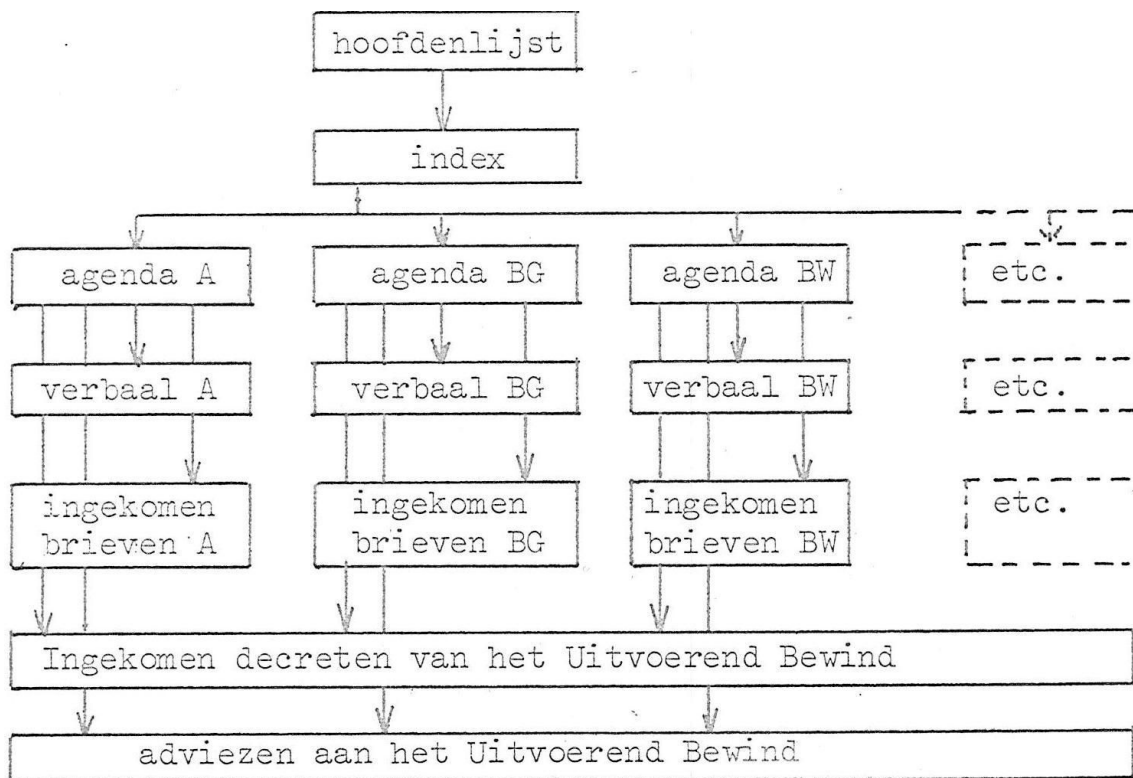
hoofdenlijst

index

agenda A

agenda BG

agenda BW

etc.

verbaal A

verbaal BG

verbaal BW

etc.

ingekomen brieven A

ingekomen brieven BG

ingekomen brieven BW

etc.

Ingekomen decreten van het Uitvoerend Bewind

adviezen aan het Uitvoerend Bewind